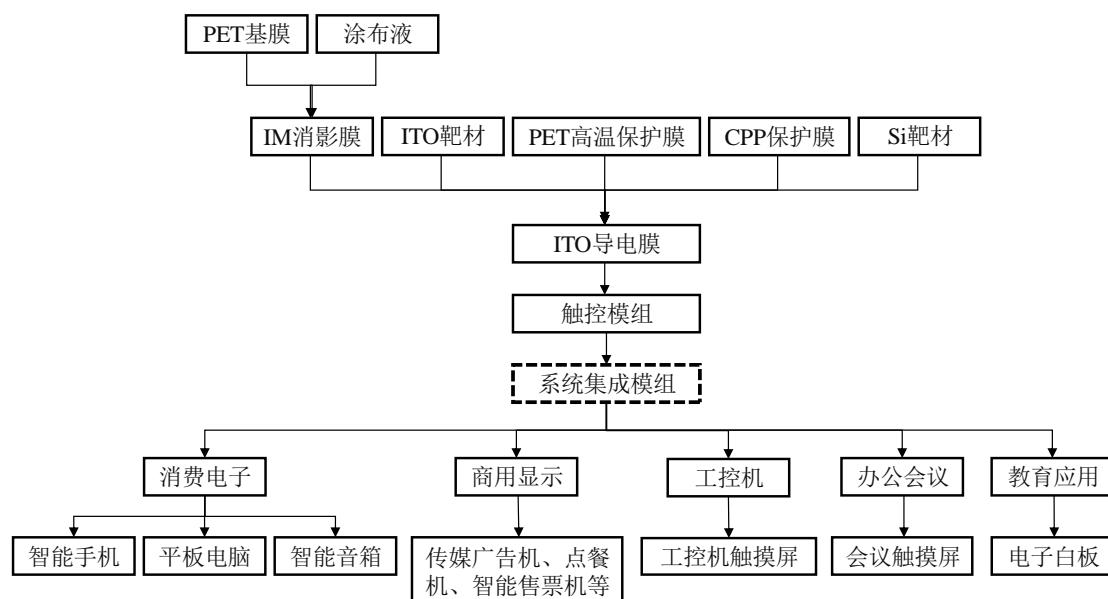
PET基膜
涂布液

IM消影膜
ITO靶材
PET高温保护膜
CPP保护膜
Si靶材

ITO导电膜

触控模组

系统集成模组

消费电子
商用显示
工控机
办公会议
教育应用

智能手机
平板电脑
智能音箱
传媒广告机、点餐机、智能售票机等
工控机触摸屏
会议触摸屏
电子白板